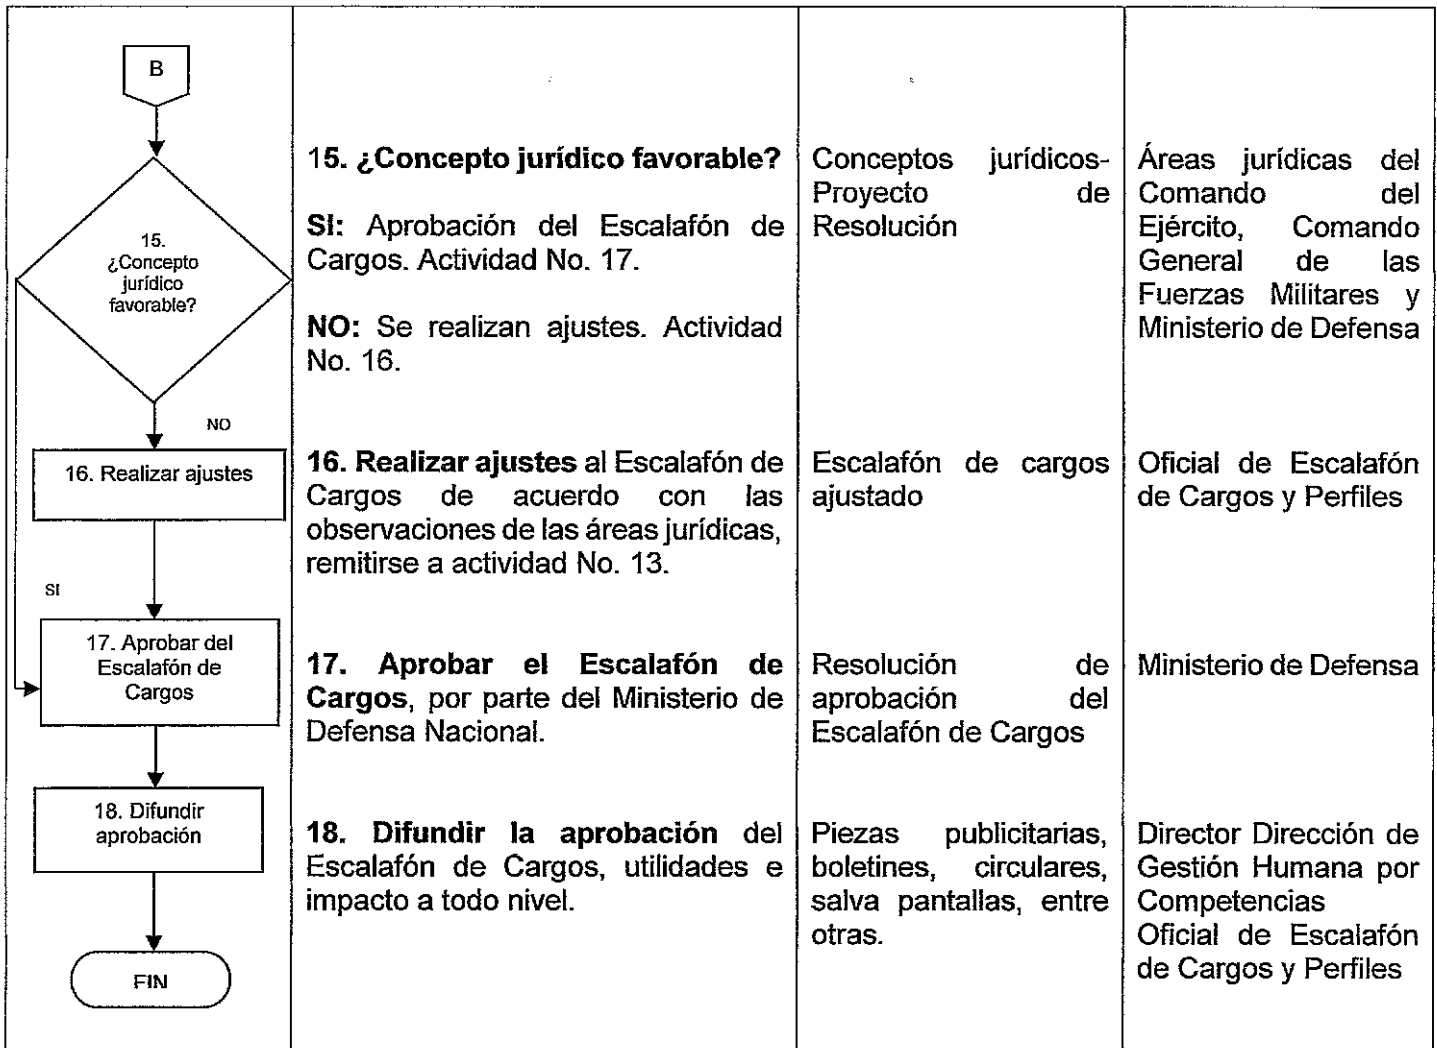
| | | | |
|---|---|---|---|
| B<br>15. ¿Concepto jurídico favorable? | **15. ¿Concepto jurídico favorable?**<br><br>**SI:** Aprobación del Escalafón de Cargos. Actividad No. 17.<br><br>**NO:** Se realizan ajustes. Actividad No. 16. | Conceptos jurídicos-Proyecto de Resolución | Áreas jurídicas del Comando del Ejército, Comando General de las Fuerzas Militares y Ministerio de Defensa |
| NO<br>16. Realizar ajustes | **16. Realizar ajustes** al Escalafón de Cargos de acuerdo con las observaciones de las áreas jurídicas, remitirse a actividad No. 13. | Escalafón de cargos ajustado | Oficial de Escalafón de Cargos y Perfiles |
| SI<br>17. Aprobar del Escalafón de Cargos | **17. Aprobar el Escalafón de Cargos**, por parte del Ministerio de Defensa Nacional. | Resolución de aprobación del Escalafón de Cargos | Ministerio de Defensa |
| 18. Difundir aprobación<br>FIN | **18. Difundir la aprobación** del Escalafón de Cargos, utilidades e impacto a todo nivel. | Piezas publicitarias, boletines, circulares, salva pantallas, entre otras. | Director Dirección de Gestión Humana por Competencias<br>Oficial de Escalafón de Cargos y Perfiles |